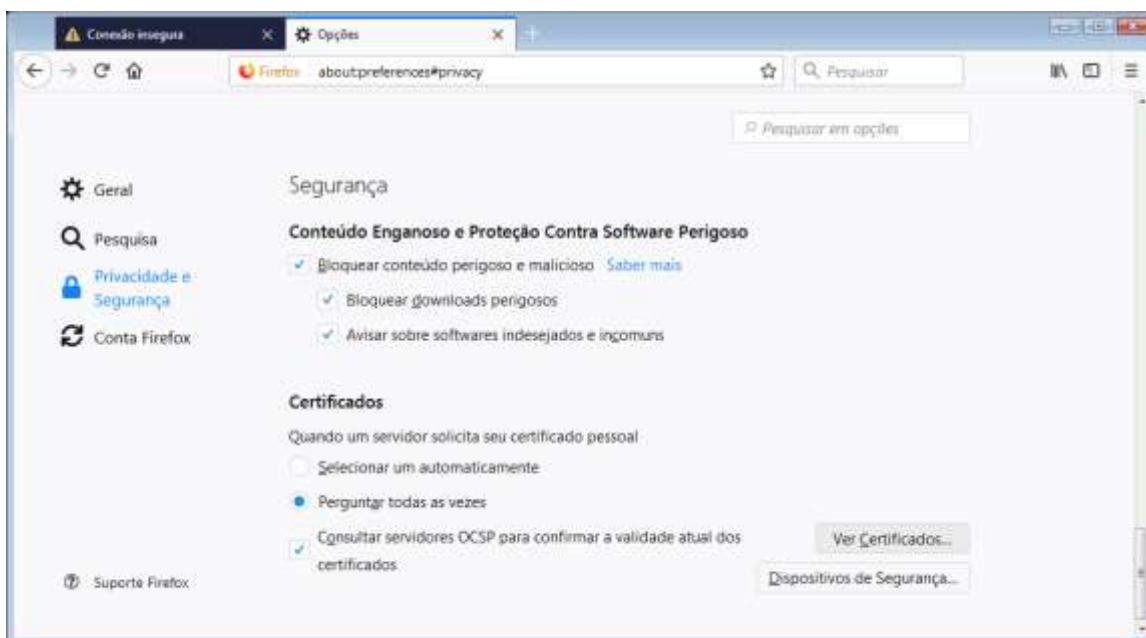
Conexão insegura
Opções
Firefox about:preferences#privacy
Pesquisar

Pesquisar em opções

Geral
Pesquisa
Privacidade e Segurança
Conta Firefox

Segurança

Conteúdo Enganoso e Proteção Contra Software Perigoso

Bloquear conteúdo perigoso e malicioso Saber mais

Bloquear downloads perigosos

Avisar sobre softwares indesejados e incomuns

Certificados

Quando um servidor solicita seu certificado pessoal

Selecionar um automaticamente

Perguntar todas as vezes

Consultar servidores OCSP para confirmar a validade atual dos certificados

Ver Certificados...

Dispositivos de Segurança...

Suporte Firefox